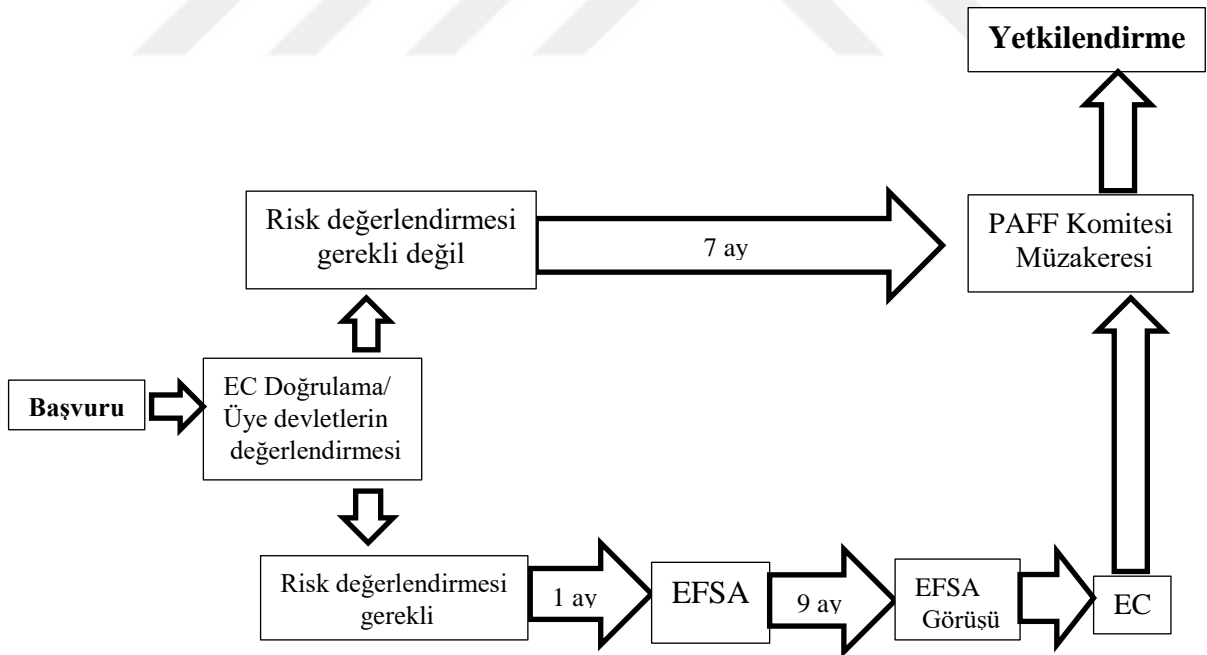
Yetkilendirme

Risk değerlendirmesi gerekli değil

7 ay

PAFF Komitesi Müzakeresi

Başvuru

EC Doğrulama/ Üye devletlerin değerlendirmesi

Risk değerlendirmesi gerekli

1 ay

EFSA

9 ay

EFSA Görüşü

EC